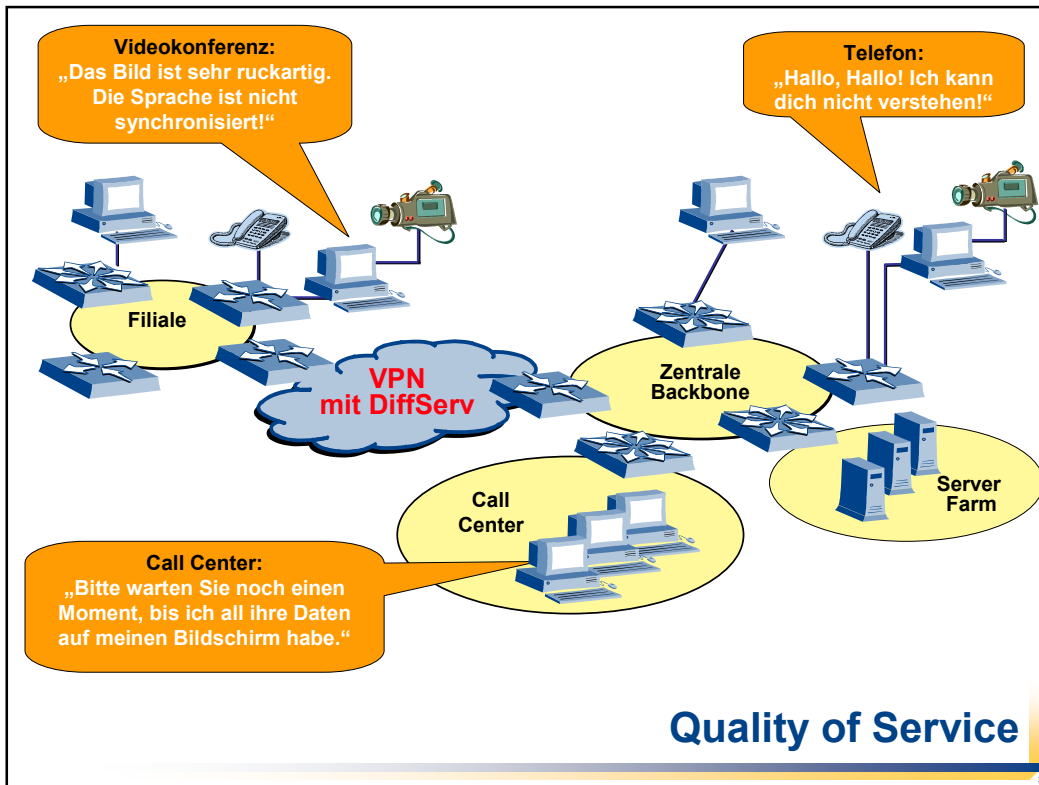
Videokonferenz:
„Das Bild ist sehr ruckartig. Die Sprache ist nicht synchronisiert!“

Telefon:
„Hallo, Hallo! Ich kann dich nicht verstehen!“

Filiale

VPN
mit DiffServ

Zentrale
Backbone

Server
Farm

Call
Center

Call Center:
„Bitte warten Sie noch einen Moment, bis ich all ihre Daten auf meinen Bildschirm habe.“

Quality of Service